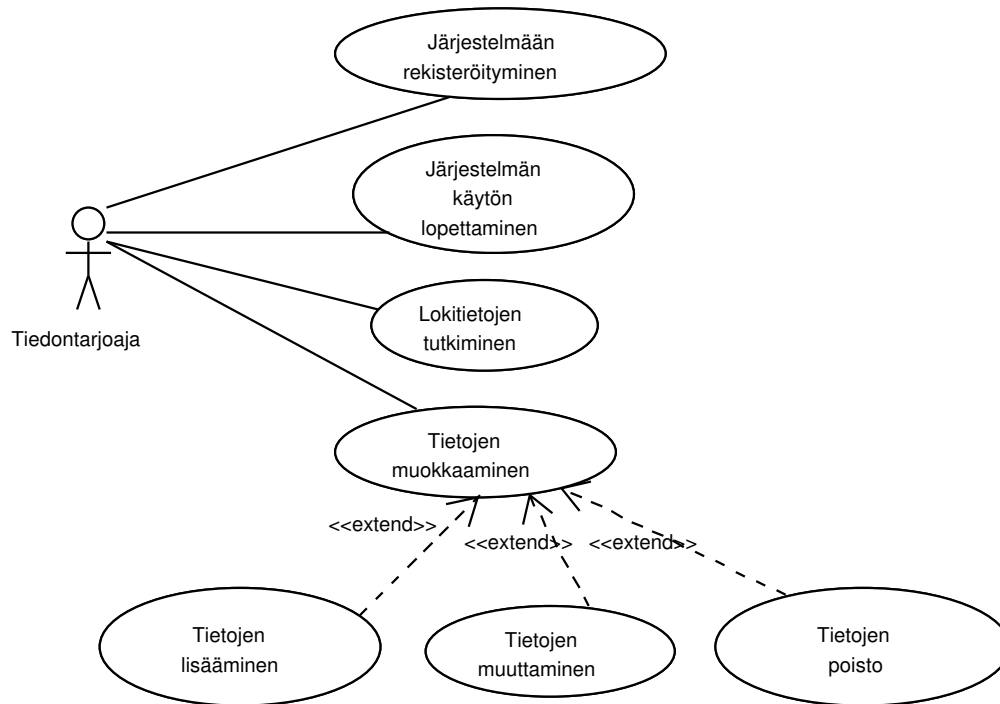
Järjestelmään rekisteröityminen

Järjestelmän käytön lopettaminen

Tiedontarjoaja

Lokitietojen tutkiminen

Tietojen muokkaaminen

<<extend>>

<<extend>>

<<extend>>

Tietojen lisääminen

Tietojen muuttaminen

Tietojen poisto